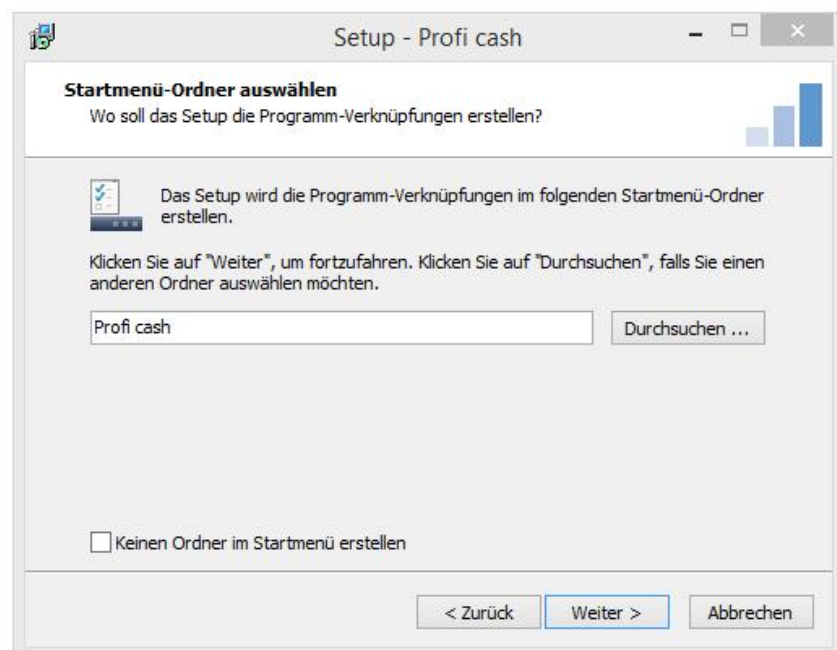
Setup - Profi cash

**Startmenü-Ordner auswählen**
Wo soll das Setup die Programm-Verknüpfungen erstellen?

Das Setup wird die Programm-Verknüpfungen im folgenden Startmenü-Ordner erstellen.

Klicken Sie auf "Weiter", um fortzufahren. Klicken Sie auf "Durchsuchen", falls Sie einen anderen Ordner auswählen möchten.

Profi cash

Durchsuchen ...

Keinen Ordner im Startmenü erstellen

< Zurück

Weiter >

Abbrechen